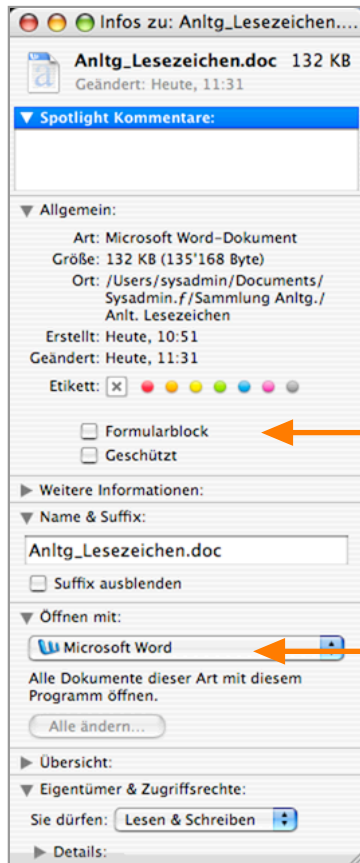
Infos zu: Anltg_Lesezeichen....

Anltg_Lesezeichen.doc 132 KB
Geändert: Heute, 11:31

▼ Spotlight Kommentare:

▼ Allgemein:

Art: Microsoft Word-Dokument
Größe: 132 KB (135'168 Byte)
Ort: /Users/sysadmin/Documents/Sysadmin.f/Sammlung Anltg./Anlt. Lesezeichen
Erstellt: Heute, 10:51
Geändert: Heute, 11:31
Etikett:

Formularblock
Geschützt

▶ Weitere Informationen:

▼ Name & Suffix:

Anltg_Lesezeichen.doc

Suffix ausblenden

▼ Öffnen mit:

Microsoft Word

Alle Dokumente dieser Art mit diesem Programm öffnen.

Alle ändern...

▶ Übersicht:

▼ Eigentümer & Zugriffsrechte:

Sie dürfen: Lesen & Schreiben

▶ Details: